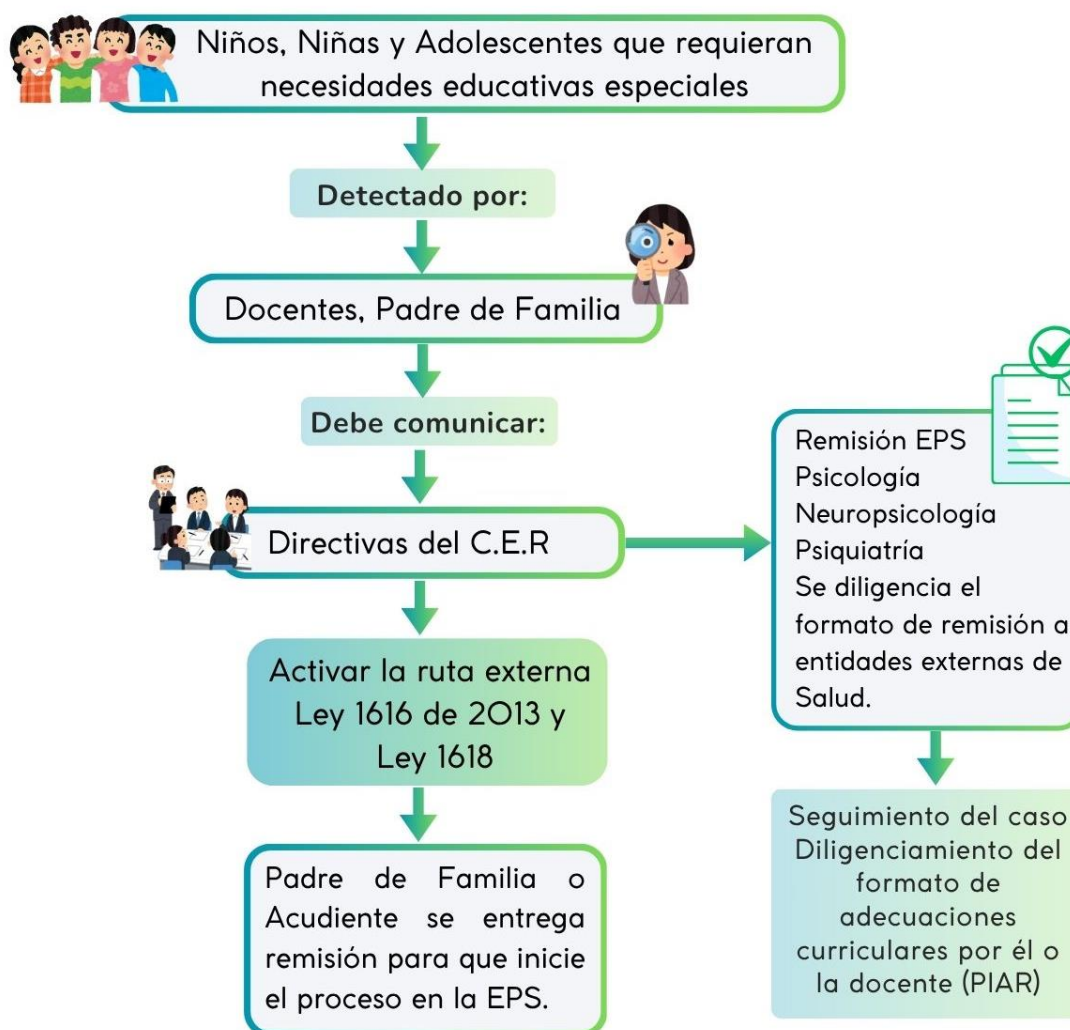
Niños, Niñas y Adolescentes que requieran necesidades educativas especiales

Detectado por:

Docentes, Padre de Familia

Debe comunicar:

Directivas del C.E.R

Activar la ruta externa Ley 1616 de 2013 y Ley 1618

Padre de Familia o Acudiente se entrega remisión para que inicie el proceso en la EPS.

Remisión EPS
Psicología
Neuropsicología
Psiquiatría
Se diligencia el formato de remisión a entidades externas de Salud.

Seguimiento del caso
Diligenciamiento del formato de adecuaciones curriculares por él o la docente (PIAR)